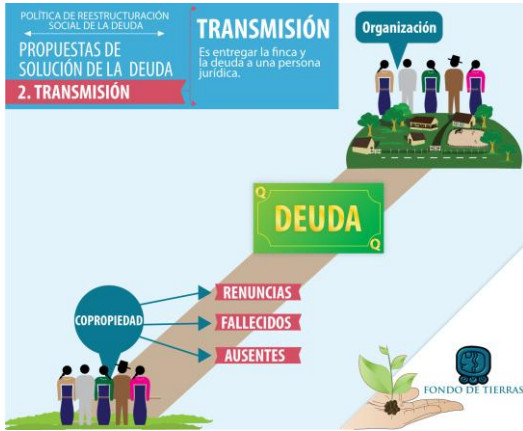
POLÍTICA DE REESTRUCTURACIÓN SOCIAL DE LA DEUDA

PROPUESTAS DE SOLUCIÓN DE LA DEUDA

2. TRANSMISIÓN

TRANSMISIÓN

Es entregar la finca y la deuda a una persona jurídica.

Organización

Q

DEUDA

Q

COPROPIEDAD

RENUNCIAS

FALLECIDOS

AUSENTES

FONDO DE TIERRAS